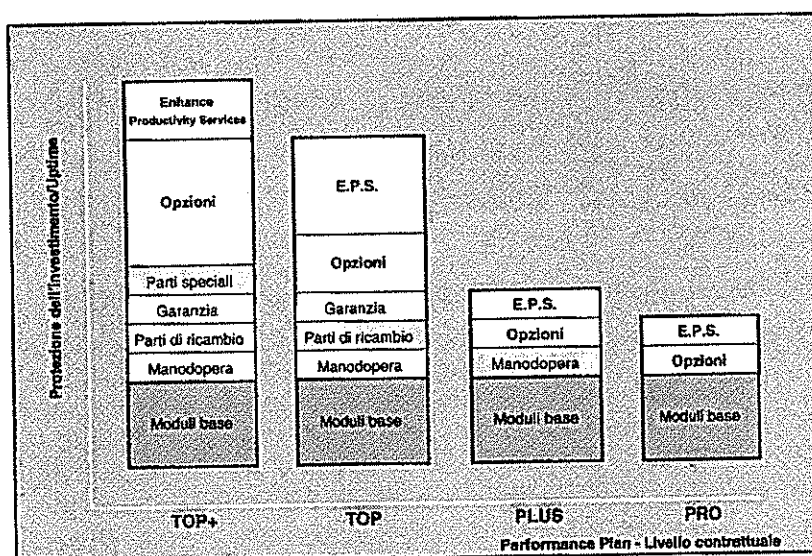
Protezione dell'Investimento/Uptime

Enhance Productivity Services

Opzioni

Parti speciali

Garanzia

Parti di ricambio

Manodopera

Moduli base

E.P.S.

Opzioni

Garanzia

Parti di ricambio

Manodopera

Moduli base

E.P.S.

Opzioni

Manodopera

Moduli base

E.P.S.

Opzioni

Moduli base

TOP+

TOP

PLUS

PRO

Performance Plan - Livello contrattuale